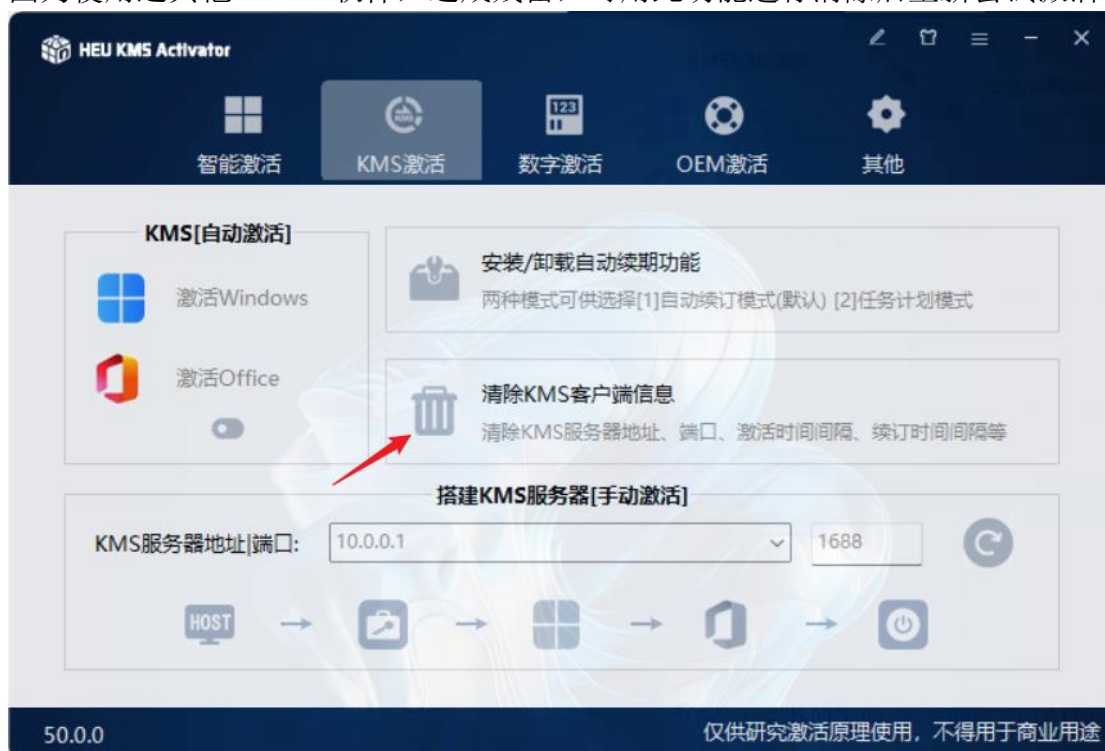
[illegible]

HEU KMS Activator

智能激活 KMS激活 数字激活 OEM激活 其他

KMS[自动激活]

激活Windows

激活Office

安装/卸载自动续期功能

两种模式可供选择[1]自动续订模式(默认) [2]任务计划模式

清除KMS客户端信息

清除KMS服务器地址、端口、激活时间间隔、续订时间间隔等

搭建KMS服务器[手动激活]

KMS服务器地址|端口: 10.0.0.1 1688

HOST

50.0.0

仅供研究激活原理使用，不得用于商业用途